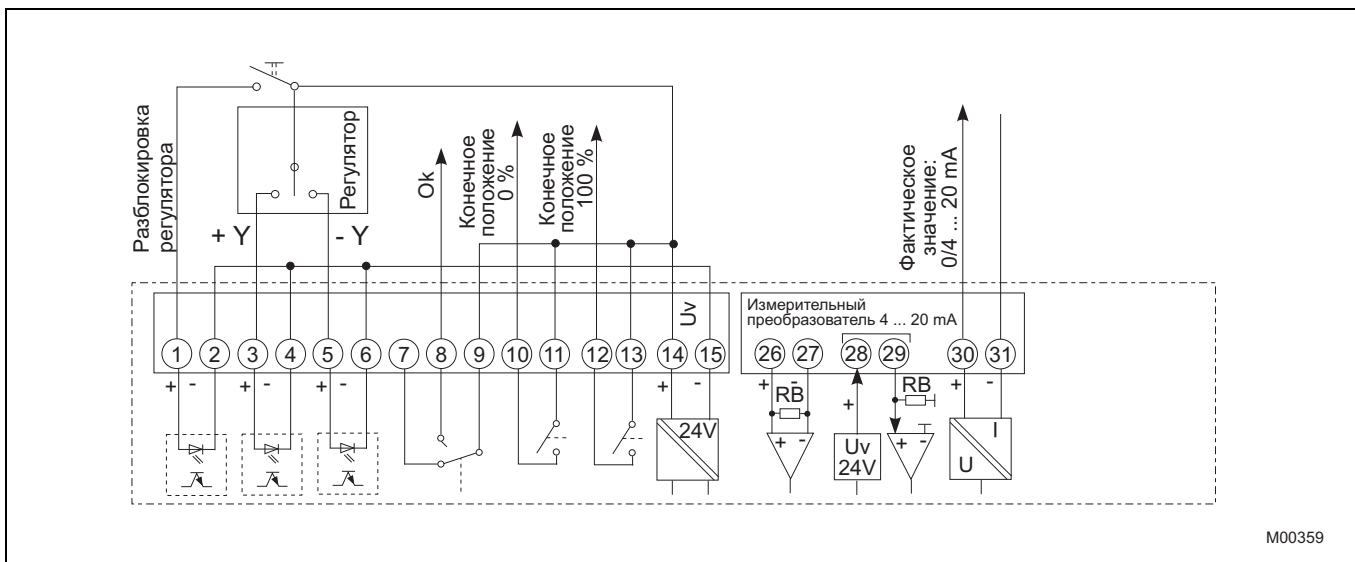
Разблокировка регулятора

Регулятор

+ Y

- Y

Ok

Конечное положение 0 %

Конечное положение 100 %

Фактическое значение: 0/4 ... 20 mA

Uv

Измерительный преобразователь 4 ... 20 mA

1 2 3 4 5 6 7 8 9 10 11 12 13 14 15

26 27 28 29 30 31

+ - + - + - + - + - + - + +

RB

RB

24V

Uv 24V

+ -

+ -

I

U

M00359